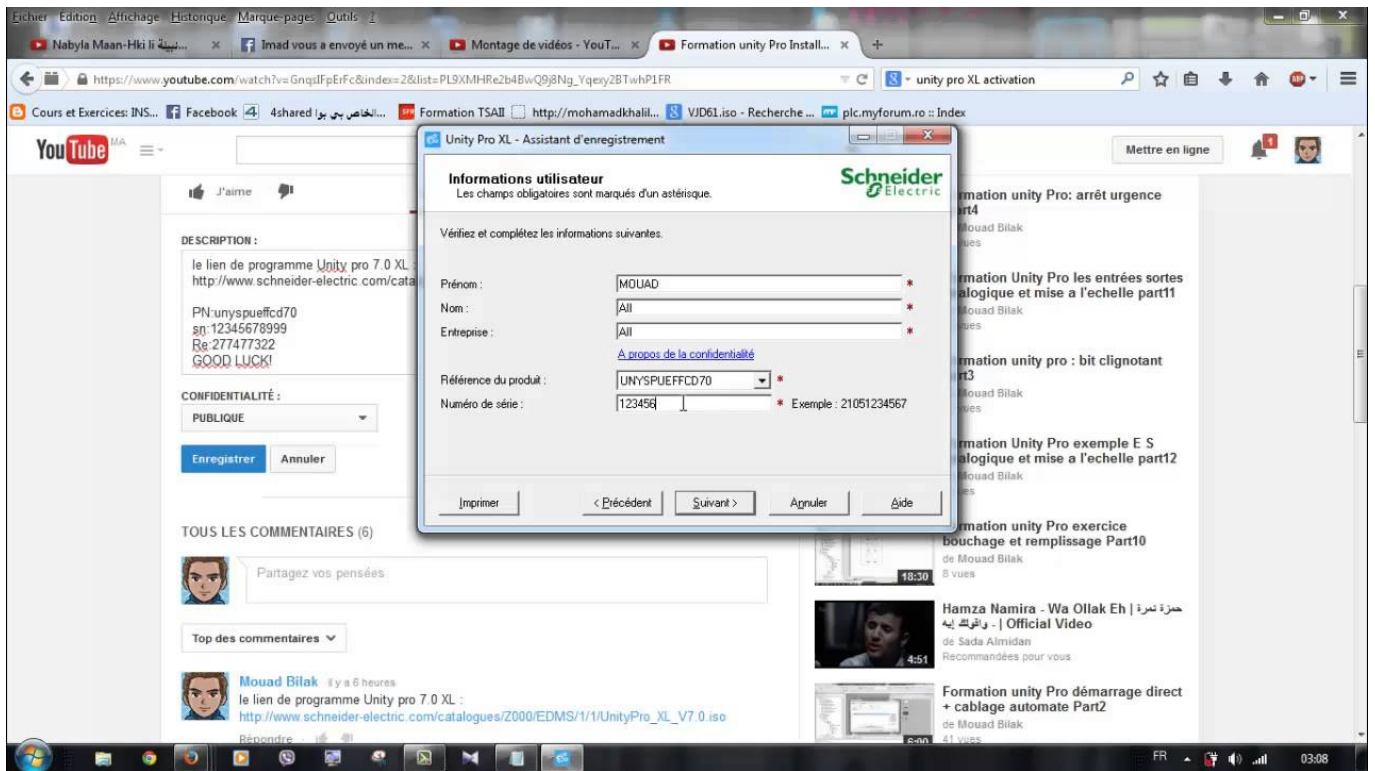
Fichier Edition Affichage Historique Marque-pages Outils ?

Nabyla Maan-Hki li نبيلة... × Imad vous a envoyé un me... × Montage de vidéos - YouT... × Formation unity Pro Install... × +

https://www.youtube.com/watch?v=GnqsIFpErFc&index=2&list=PL9XMHRe2b4BwQ9j8Ng_Yqexy2BTwhP1FR

unity pro XL activation

Cours et Exercices: INS... Facebook 4shared الخاص بي بوا... Formation TSAII http://mohamadkhalil... VJD61.iso - Recherche ... plc.myforum.ro :: Index

YouTube MA

Mettre en ligne

J'aime

DESCRIPTION :

le lien de programme Unity pro 7.0 XL :
http://www.schneider-electric.com/cata

PN:unyspueffcd70
sn:12345678999
Re:277477322
GOOD LUCK!

CONFIDENTIALITÉ :
PUBLIQUE

Enregistrer Annuler

TOUS LES COMMENTAIRES (6)

Partagez vos pensées

Top des commentaires

Mouad Bilak il y a 6 heures
le lien de programme Unity pro 7.0 XL :
http://www.schneider-electric.com/catalogues/Z000/EDMS/1/1/UnityPro_XL_V7.0.iso
Répondre

Unity Pro XL - Assistant d'enregistrement

Informations utilisateur
Les champs obligatoires sont marqués d'un astérisque.

Schneider Electric

Vérifiez et complétez les informations suivantes.

Prénom : MOUAD *
Nom : All *
Entreprise : All *
A propos de la confidentialité
Référence du produit : UNYSPUEFFCD70 *
Numéro de série : 123456 * Exemple : 21051234567

Imprimer < Précédent Suivant > Annuler Aide

rmation unity Pro: arrêt urgence rt4
Mouad Bilak
ues

rmation Unity Pro les entrées sortes alogique et mise a l'echelle part11
Mouad Bilak
ues

rmation unity pro : bit clignotant rt3
Mouad Bilak
ues

rmation Unity Pro exemple E S alogique et mise a l'echelle part12
Mouad Bilak
es

rmation unity Pro exercice bouchage et remplissage Part10
de Mouad Bilak
8 vues
18:30

Hamza Namira - Wa Ollak Eh | حمزة نمرة - وقولك إيه | Official Video
de Sada Almidan
Recommandées pour vous
4:51

Formation unity Pro démarrage direct + cablage automate Part2
de Mouad Bilak
41 vues

FR 03:08